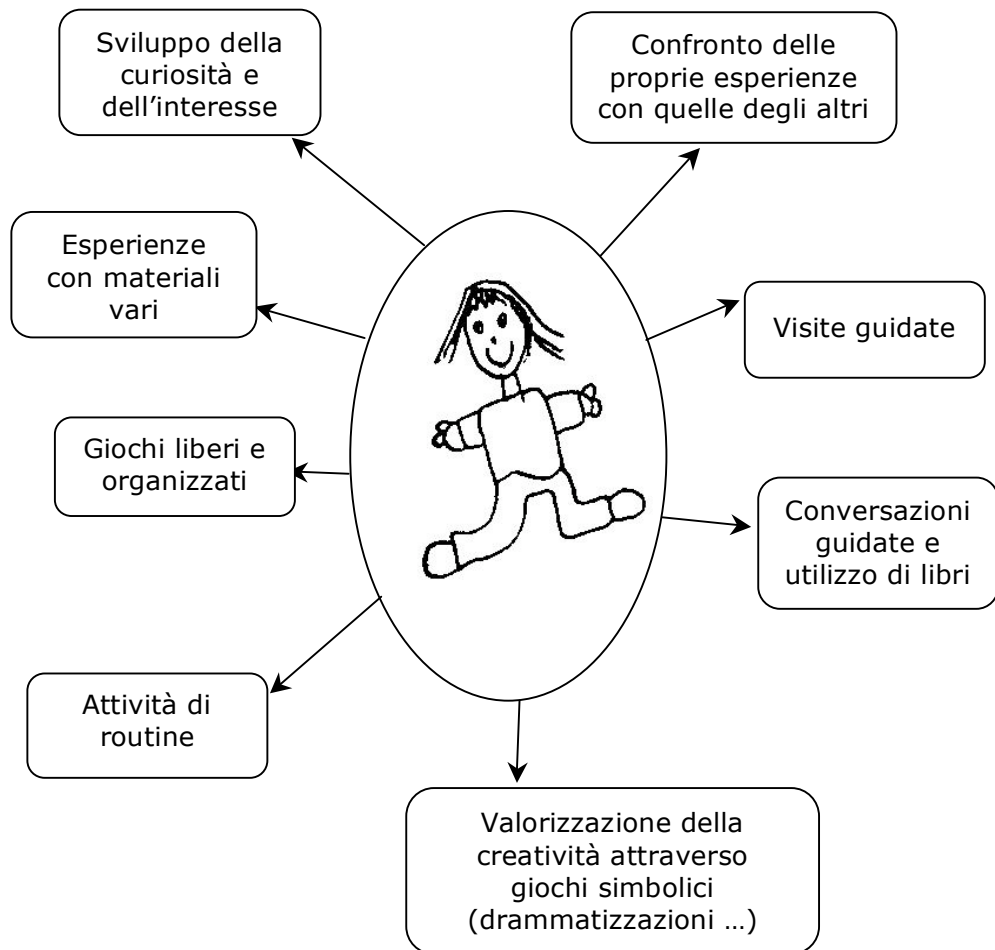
Sviluppo della curiosità e dell'interesse

Confronto delle proprie esperienze con quelle degli altri

Esperienze con materiali vari

Visite guidate

Giochi liberi e organizzati

Conversazioni guidate e utilizzo di libri

Attività di routine

Valorizzazione della creatività attraverso giochi simbolici (drammatizzazioni …)